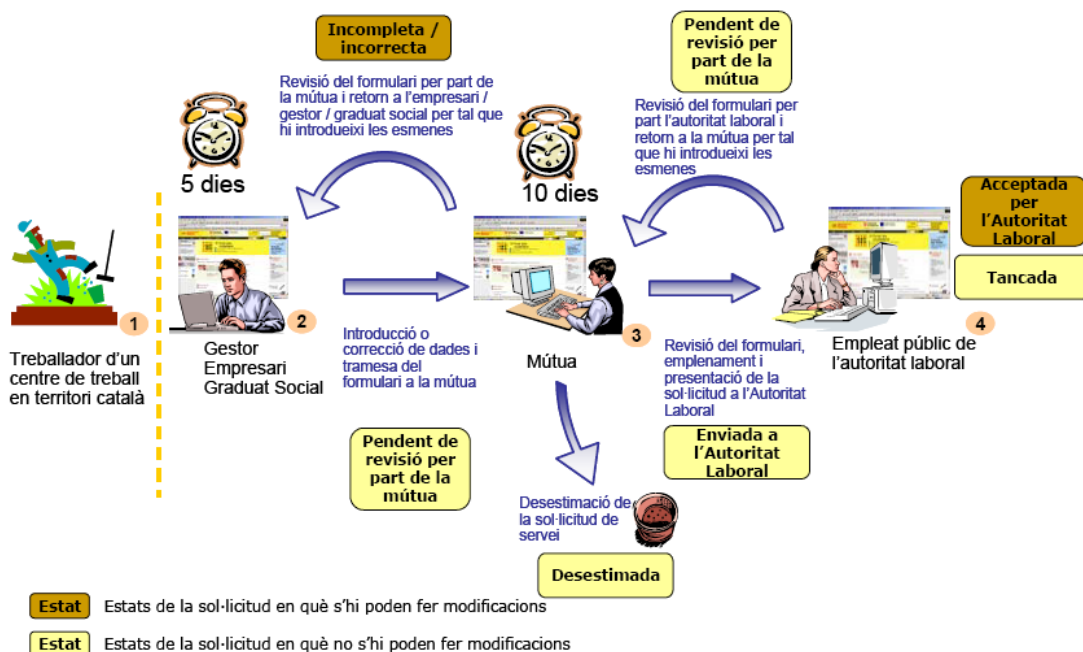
Incompleta / incorrecta

Revisió del formulari per part de la mútua i retorn a l'empresari / gestor / graduat social per tal que hi introdueixi les esmenes

5 dies

Pendent de revisió per part de la mútua

Revisió del formulari per part l'autoritat laboral i retorn a la mútua per tal que hi introdueixi les esmenes

10 dies

Acceptada per l'Autoritat Laboral

Tancada

1

Treballador d'un centre de treball en territori català

2

Gestor
Empresari
Graduat Social

Introducció o correcció de dades i tramesa del formulari a la mútua

3

Mútua

Revisió del formulari, emplenament i presentació de la sol·licitud a l'Autoritat Laboral

4

Empleat públic de l'autoritat laboral

Enviada a l'Autoritat Laboral

Pendent de revisió per part de la mútua

Desestimació de la sol·licitud de servei

Desestimada

Estat Estats de la sol·licitud en què s'hi poden fer modificacions

Estat Estats de la sol·licitud en què no s'hi poden fer modificacions